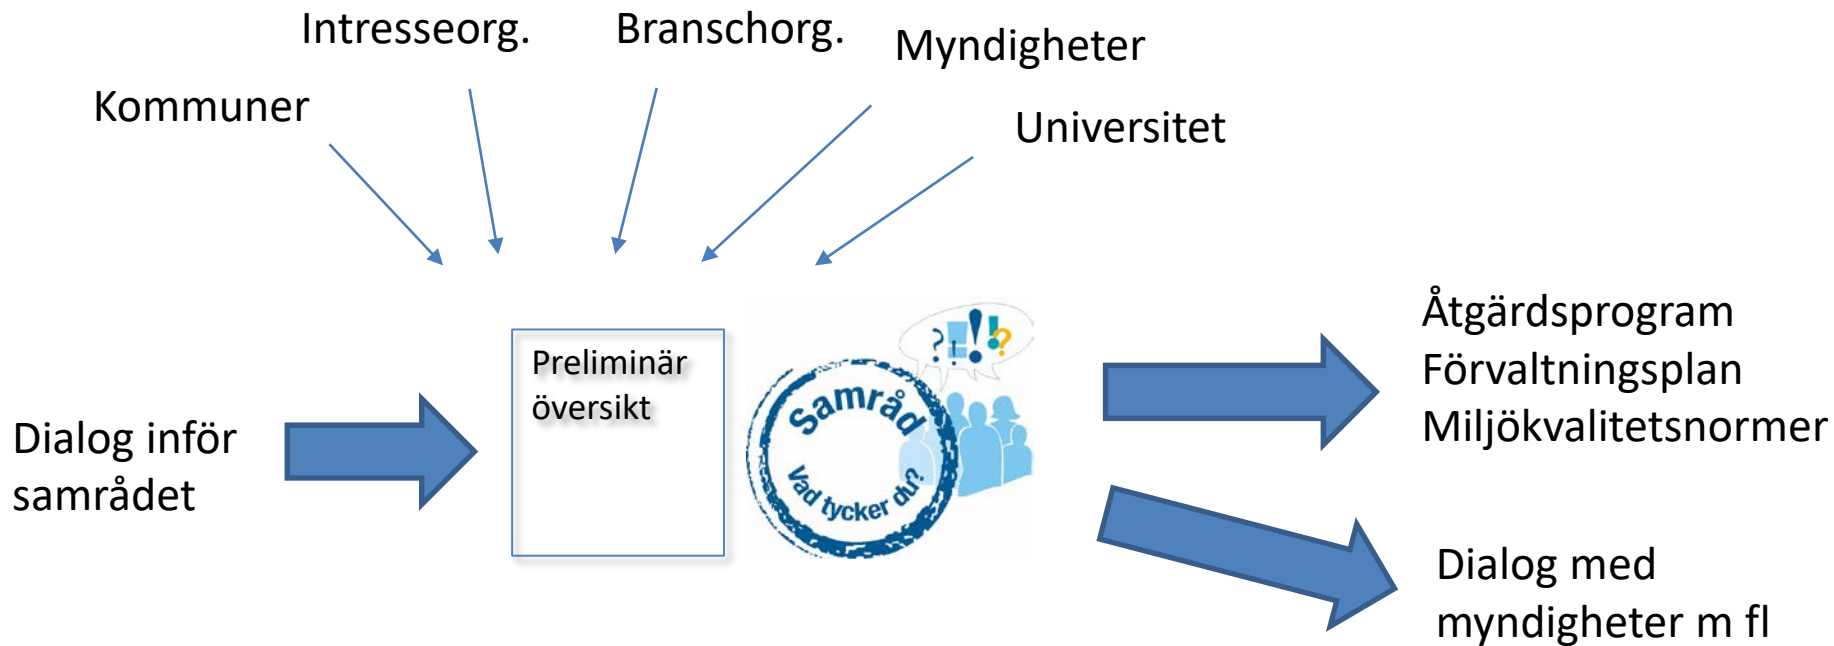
Intresseorg.

Branschorg.

Myndigheter

Kommuner

Universitet

Dialog inför samrådet

Preliminär översikt

Samråd

Vad tycker du?

Åtgärdsprogram
Förvaltningsplan
Miljökvalitetsnormer

Dialog med myndigheter m fl